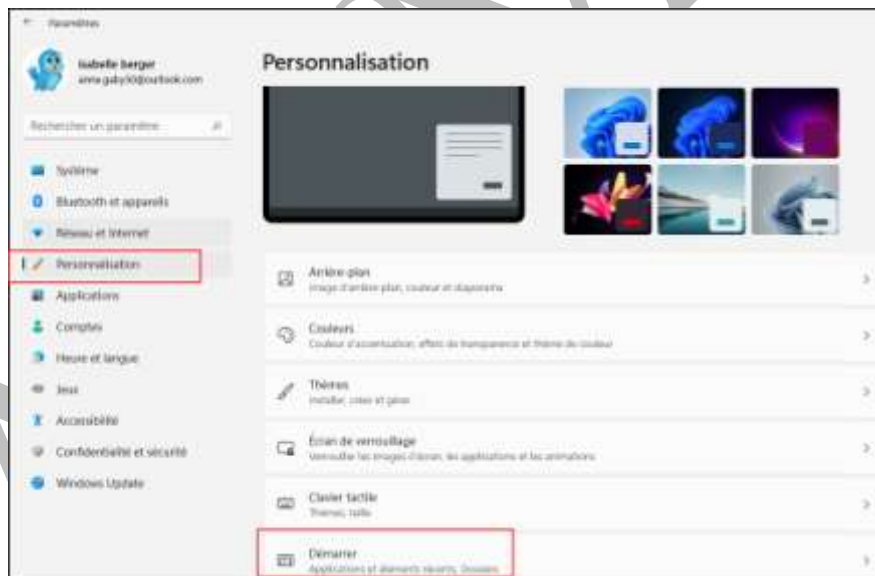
Paramètres

Isabelle berger
anna.gaby50@outlook.com

Rechercher un paramètre

Système
Bluetooth et appareils
Réseau et Internet
Personnalisation
Applications
Comptes
Heure et langue
Jeux
Accessibilité
Confidentialité et sécurité
Windows Update

Personnalisation

Arrière-plan
Image d'arrière-plan, couleur et diaporama

Couleurs
Couleur d'accentuation, effets de transparence et thème de couleur

Thèmes
Installer, créer et gérer

Écran de verrouillage
Verrouiller les images d'écran, les applications et les animations

Clavier tactile
Thèmes, taille

Démarrer
Applications et éléments récents, Dossiers